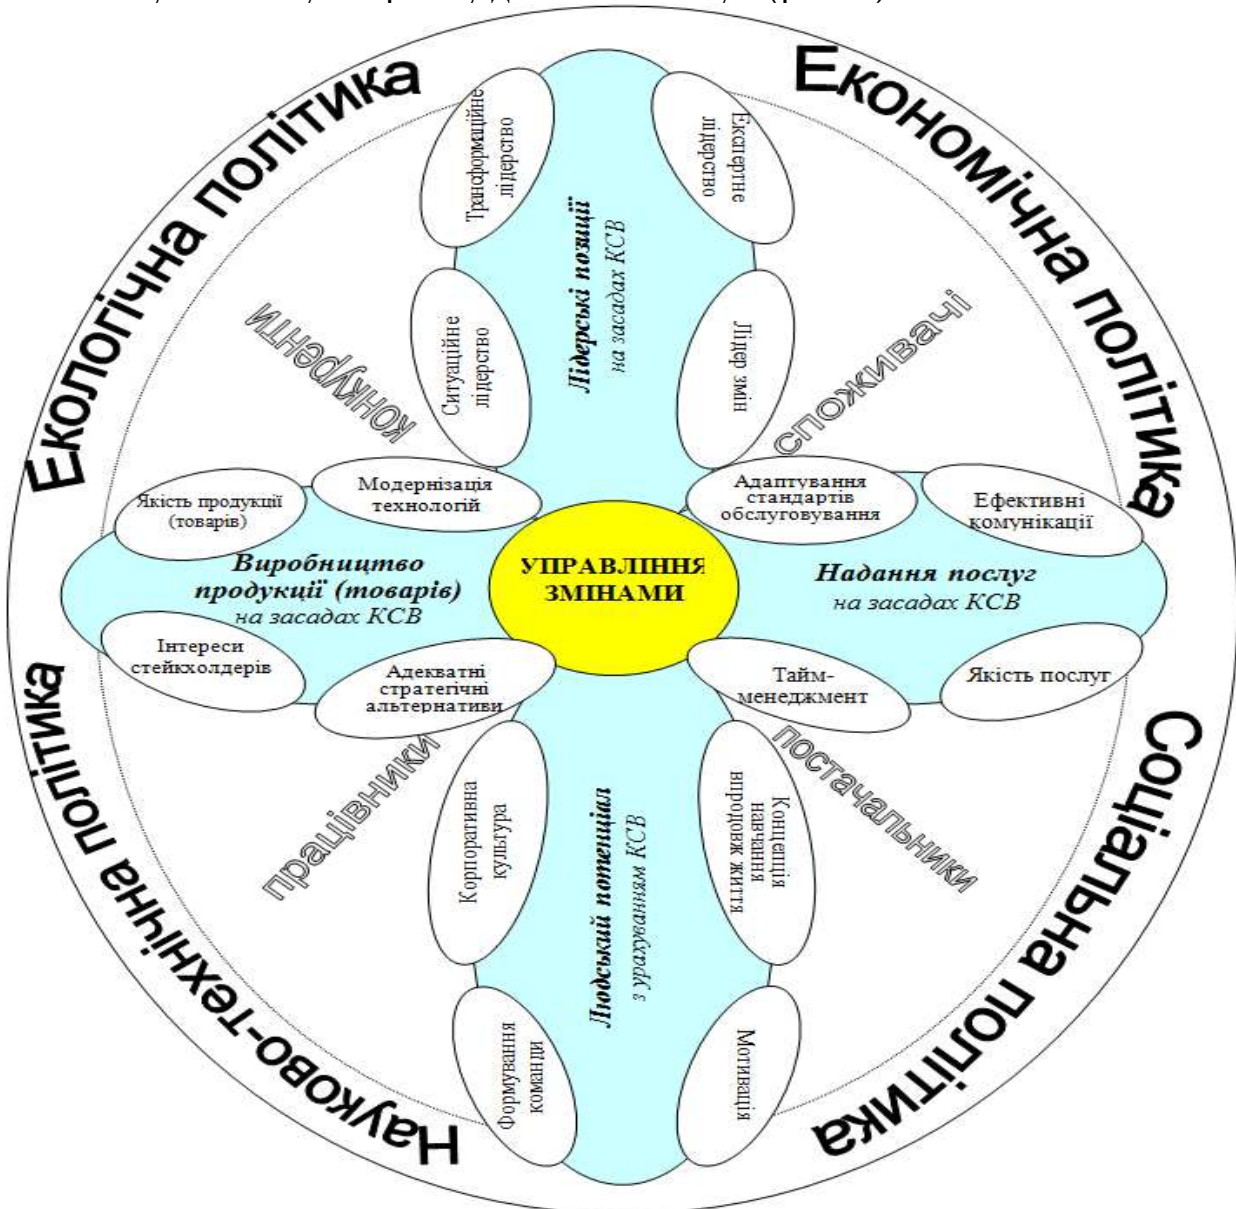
Екологічна політика

Економічна політика

Соціальна політика

Науково-технічна політика

Трансформаційне лідерство

Експертне лідерство

Ситуаційне лідерство

Лідер змін

Лідерські позиції на засадах КСВ

конкуренти

споживачі

Якість продукції (товарів)

Модернізація технологій

Адаптування стандартів обслуговування

Ефективні комунікації

Виробництво продукції (товарів) на засадах КСВ

УПРАВЛІННЯ ЗМІНАМИ

Надання послуг на засадах КСВ

Інтереси стейкхолдерів

Адекватні стратегічні альтернативи

Тайм-менеджмент

Якість послуг

працівники

постачальники

Корпоративна культура

Концепція навчання впродовж життя

Людський потенціал з урахуванням КСВ

Формування команди

Мотивація